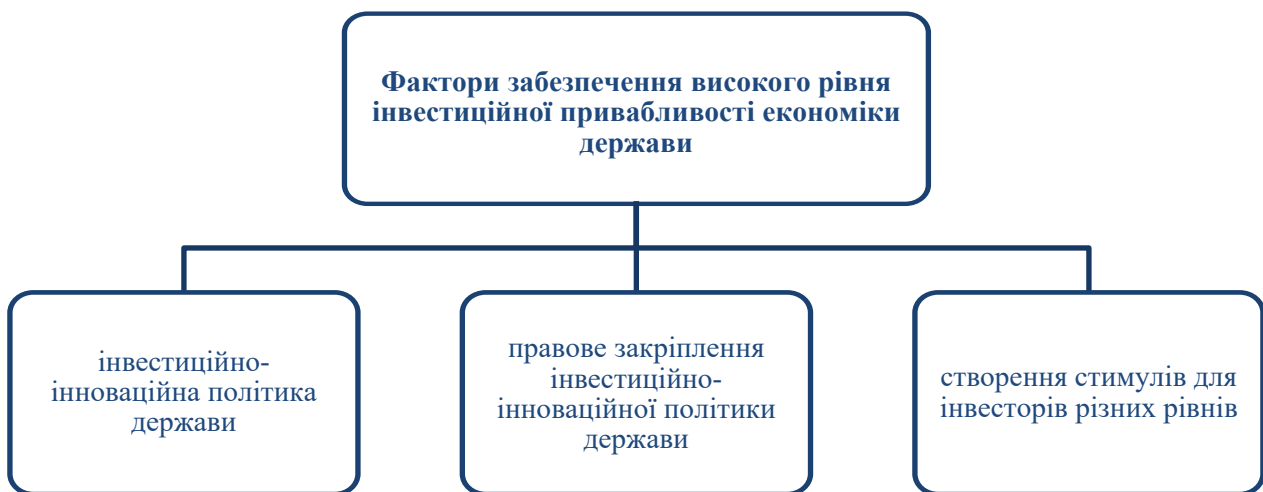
Фактори забезпечення високого рівня інвестиційної привабливості економіки держави

інвестиційно-інноваційна політика держави

правове закріплення інвестиційно-інноваційної політики держави

створення стимулів для інвесторів різних рівнів